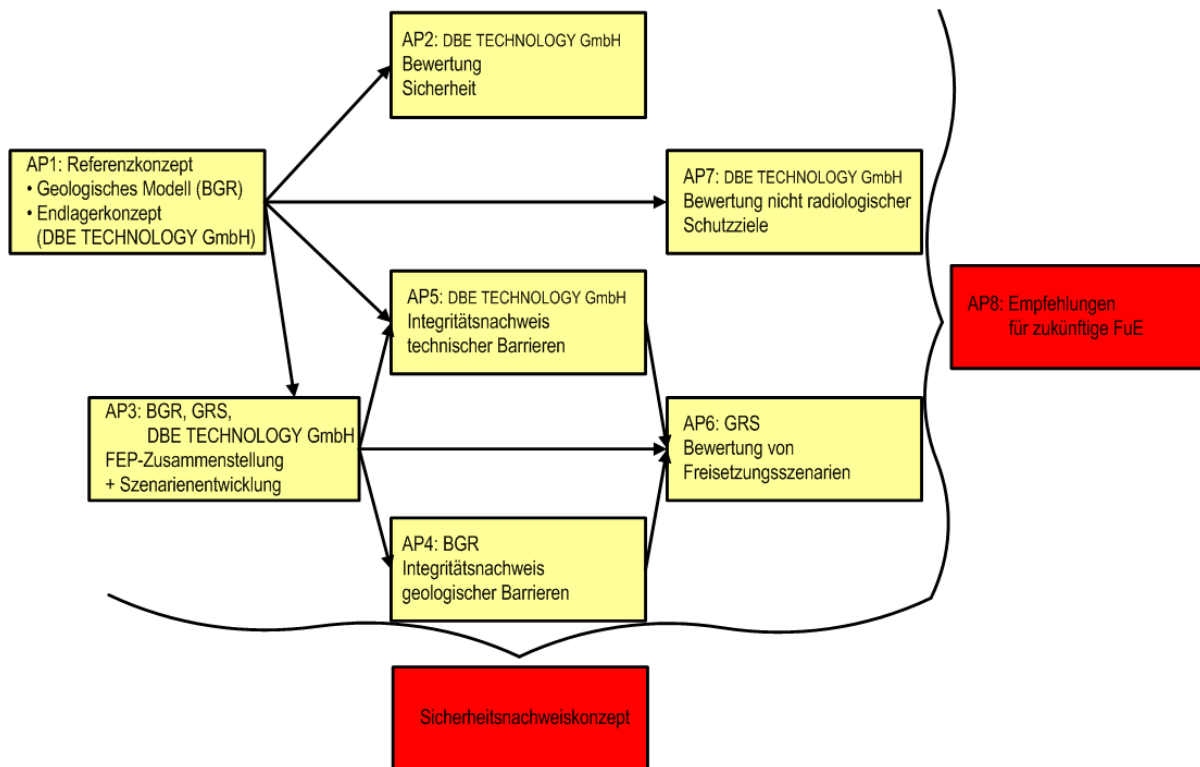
AP1: Referenzkonzept
• Geologisches Modell (BGR)
• Endlagerkonzept (DBE TECHNOLOGY GmbH)

AP2: DBE TECHNOLOGY GmbH
Bewertung
Sicherheit

AP7: DBE TECHNOLOGY GmbH
Bewertung nicht radiologischer Schutzziele

AP5: DBE TECHNOLOGY GmbH
Integritätsnachweis technischer Barrieren

AP3: BGR, GRS, DBE TECHNOLOGY GmbH
FEP-Zusammenstellung
+ Szenarienentwicklung

AP6: GRS
Bewertung von Freisetzungsszenarien

AP4: BGR
Integritätsnachweis geologischer Barrieren

AP8: Empfehlungen für zukünftige FuE

Sicherheitsnachweiskonzept